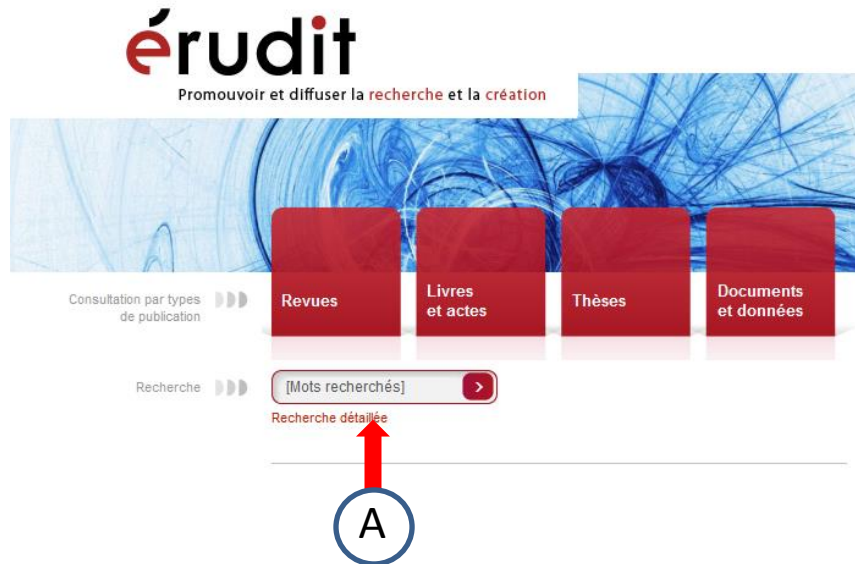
érudit

Promouvoir et diffuser la recherche et la création

Consultation par types de publication

Revues

Livres et actes

Thèses

Documents et données

Recherche

[Mots recherchés]

Recherche détaillée

A